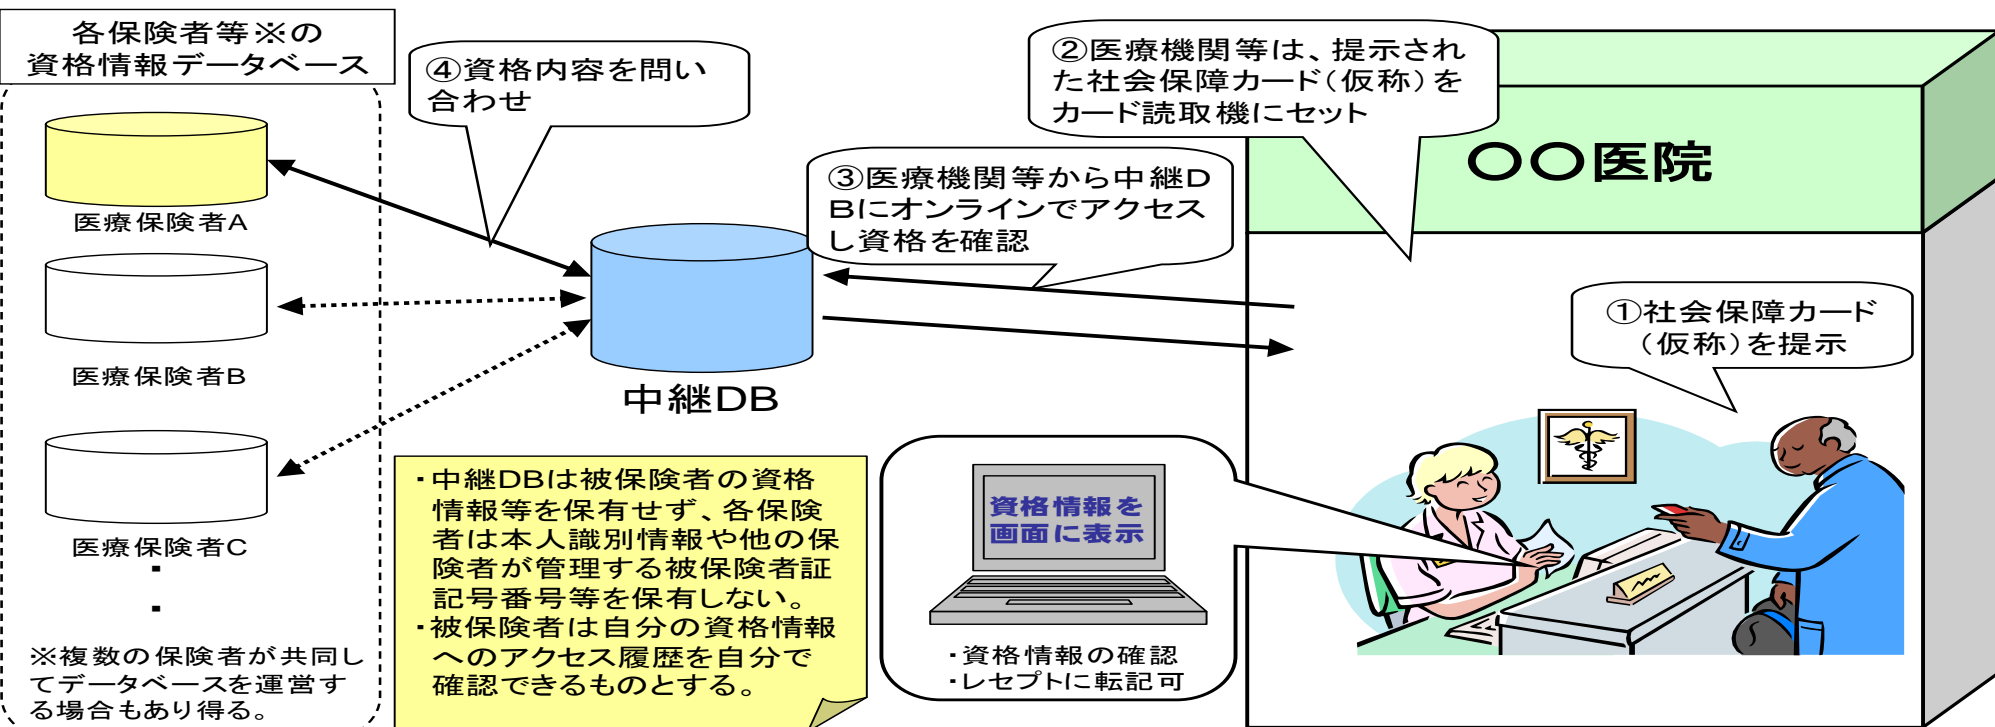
各保険者等※の資格情報データベース

④資格内容を問い合わせ

②医療機関等は、提示された社会保障カード（仮称）をカード読取機にセット

〇〇医院

③医療機関等から中継DBにオンラインでアクセスし資格を確認

医療保険者A

医療保険者B

中継DB

①社会保障カード（仮称）を提示

医療保険者C

・

・

※複数の保険者が共同してデータベースを運営する場合もあり得る。

・中継DBは被保険者の資格情報等を保有せず、各保険者は本人識別情報や他の保険者が管理する被保険者証記号番号等を保有しない。
・被保険者は自分の資格情報へのアクセス履歴を自分で確認できるものとする。

資格情報を画面に表示

・資格情報の確認
・レセプトに転記可